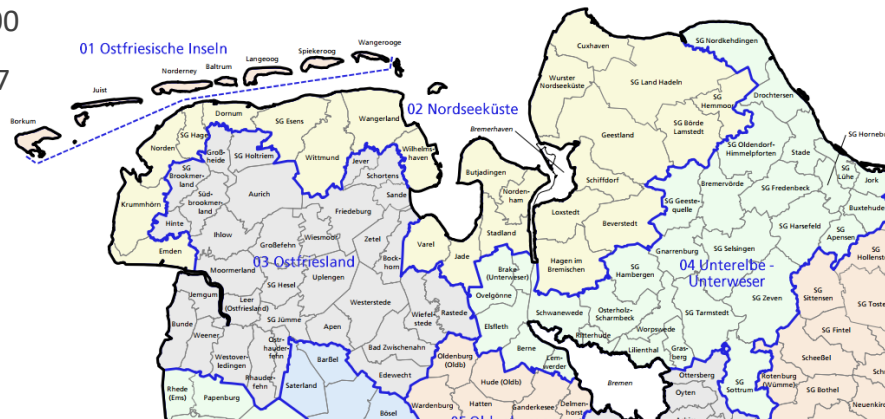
00
7
01 Ostfriesische Inseln
Wangerooge
Spiekeroog
Langeoog
Baltrum
Norderney
Juist
Borkum
02 Nordseeküste
Dornum
SG Hage
SG Esens
Wangerland
Norden
Groß-heide
SG Holtriem
Wittmund
Jever
Wilhelms-haven
Schortens
SG Brookmer-land
Süd-brookmer-land
Aurich
Sande
Krummhörn
Hinte
Friedeburg
Ihlow
Großefehn
Wiesmoor
Zetel
Emden
03 Ostfriesland
Bock-horn
Moormerland
Jemgum
SG Hesel
Uplengen
Leer (Ostfriesland)
Westerstede
Bunde
SG Jümme
Weener
Apen
Ost-rhauder-fehn
Westover-ledingen
BarBel
Rhauder-fehn
Bad Zwischenahn
Saterland
Edewecht
Rhede (Ems)
Papenburg
Bösel
Cuxhaven
SG Nordkehdingen
Wurster Nordseeküste
SG Land Hadeln
SG Hemmoor
Drochtersen
Bremerhaven
SG Börde Lamstedt
SG Hornebu
Geestland
SG Oldendorf-Himmelpforten
Stade
Butjadingen
Schiffdorf
SG Lühe
Jork
Norden-ham
Bremervörde
SG Fredenbeck
Loxstedt
SG Geeste-quelle
Buxtehude
Stadland
Beverstedt
SG Harsefeld
SG Apensen
Varel
Jade
Gnarrenburg
SG Selsingen
Brake (Unterweser)
Hagen im Bremischen
SG Hambergen
04 Unterelbe - Unterweser
SG Hollenst
Ovelgönne
Rastede
SG Sittensen
SG Toste
Wiefel-stede
Schwanewede
Osterholz-Scharmbeck
SG Zeven
Elsfleth
SG Tarmstedt
SG Fintel
Ritterhude
Worpswede
Berne
Lilienthal
Gras-berg
ScheeBel
Lem-werder
Oldenburg (Oldb)
Bremen
Ottersberg
Rotenburg (Wümme)
SG Sottrum
SG Bothel
Hude (Oldb)
Oyten
Wardenburg
Hatten
Ganderkesee
Delmen-horst
Neuenkir